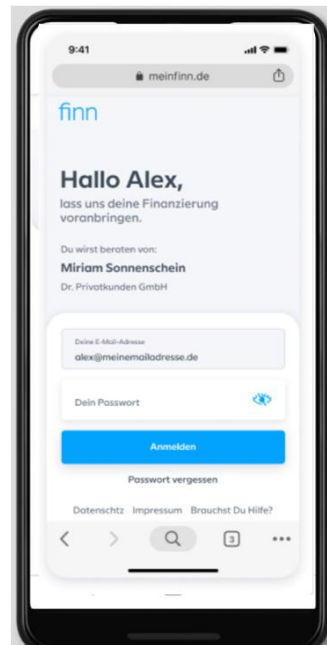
9:41

meinfinn.de

finn

Hallo Alex,

lass uns deine Finanzierung voranbringen.

Du wirst beraten von:

Miriam Sonnenschein

Dr. Privatkunden GmbH

Deine E-Mail-Adresse

alex@meinemailadresse.de

Dein Passwort

Anmelden

Passwort vergessen

Datenschtz Impressum Brauchst Du Hilfe?

3